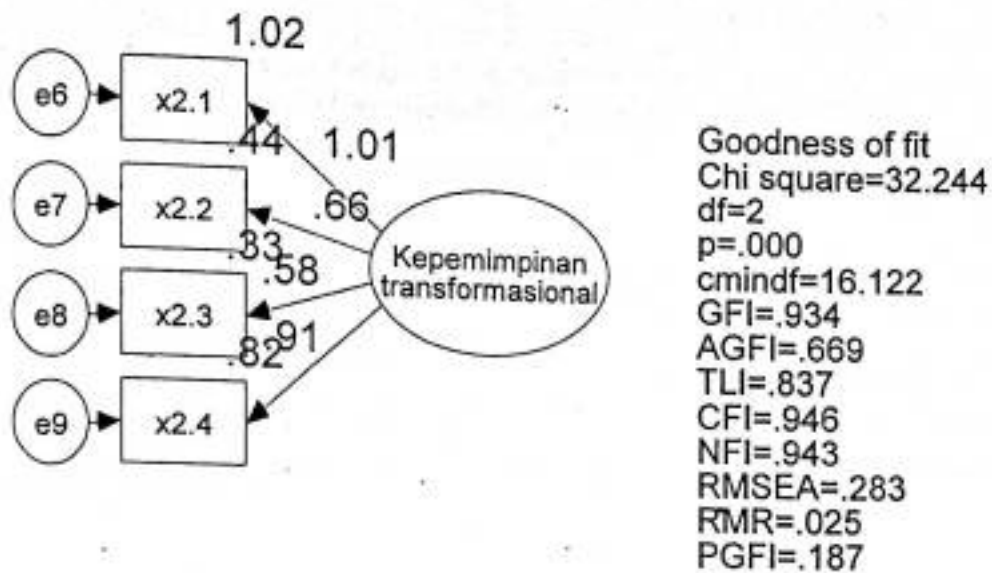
1.02

e6 x2.1 .44 1.01

e7 x2.2 .66

.33 .58

e8 x2.3 .91

.82

e9 x2.4

Kepemimpinan transformasional

Goodness of fit
Chi square=32.244
df=2
p=.000
cmindf=16.122
GFI=.934
AGFI=.669
TLI=.837
CFI=.946
NFI=.943
RMSEA=.283
RMR=.025
PGFI=.187